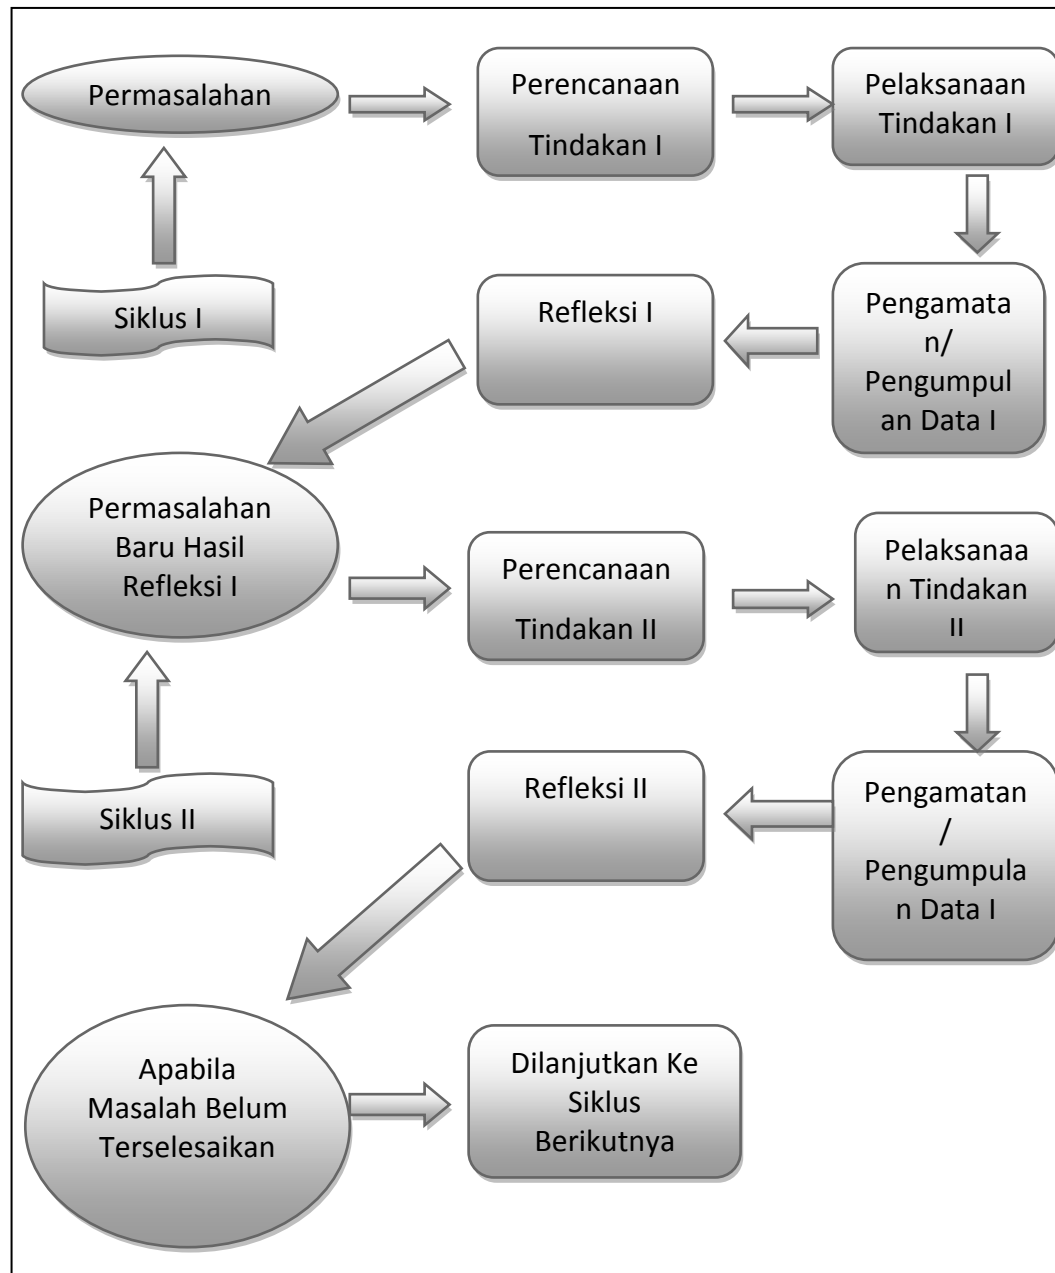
Permasalahan

Perencanaan Tindakan I

Pelaksanaan Tindakan I

Siklus I

Refleksi I

Pengamatan/ Pengumpulan Data I

Permasalahan Baru Hasil Refleksi I

Perencanaan Tindakan II

Pelaksanaan Tindakan II

Siklus II

Refleksi II

Pengamatan / Pengumpulan Data I

Apabila Masalah Belum Terselesaikan

Dilanjutkan Ke Siklus Berikutnya